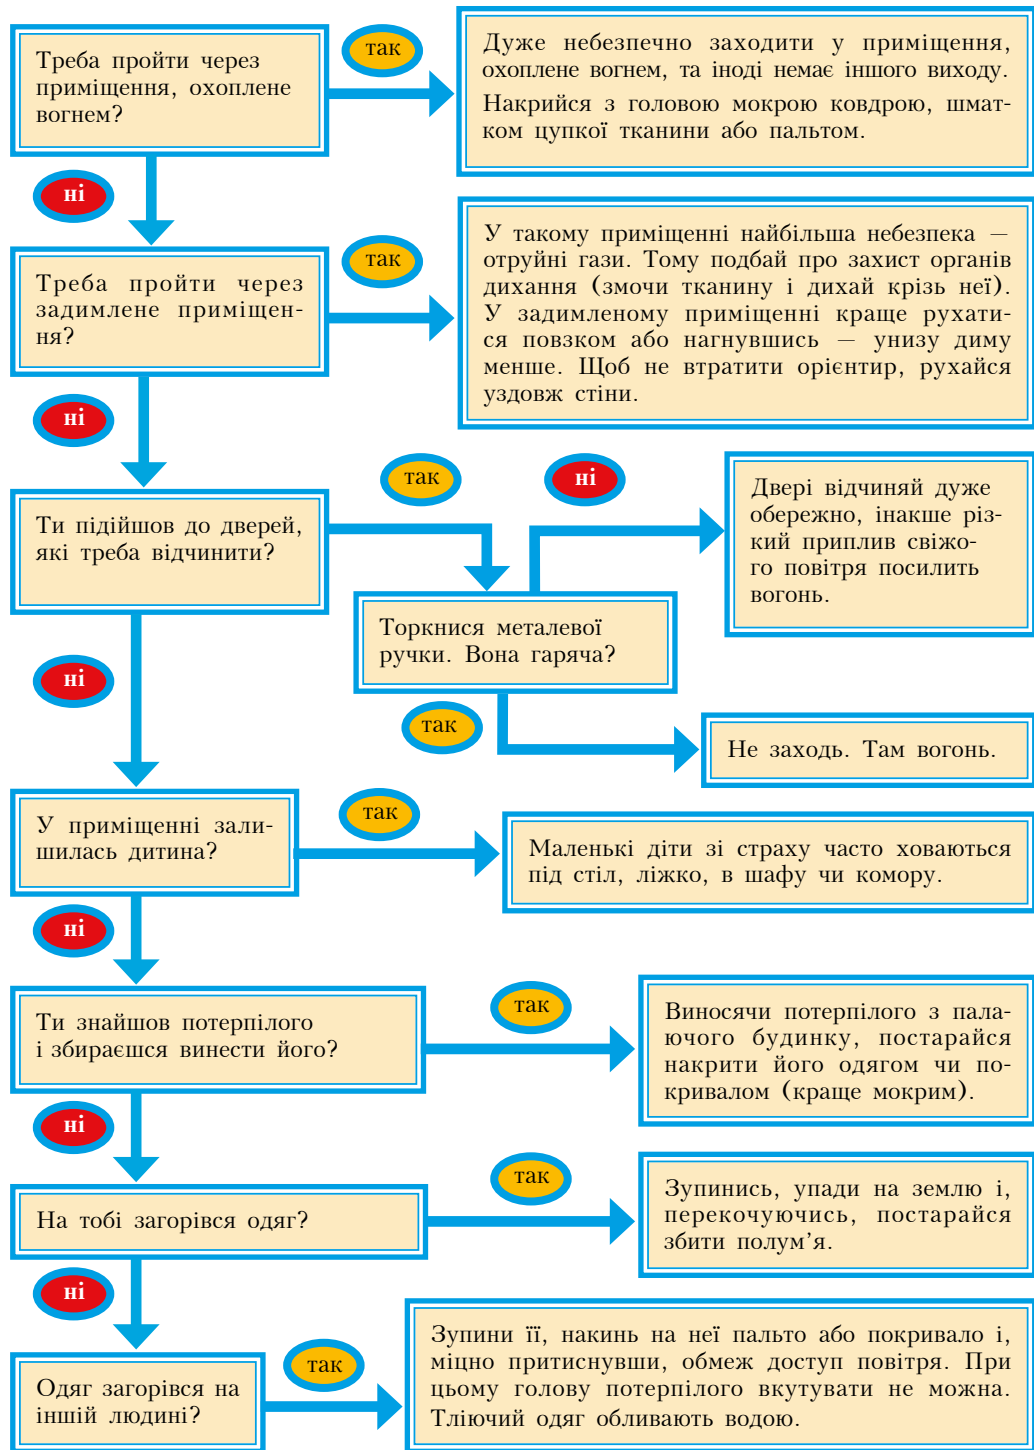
Треба пройти через приміщення, охоплене вогнем?

так

Дуже небезпечно заходити у приміщення, охоплене вогнем, та іноді немає іншого виходу.

Накрийся з головою мокрою ковдрою, шматком цупкої тканини або пальтом.

ні

Треба пройти через задимлене приміщення?

так

У такому приміщенні найбільша небезпека — отруйні гази. Тому подбай про захист органів дихання (змочи тканину і дихай крізь неї). У задимленому приміщенні краще рухатися повзком або нагнувшись — унизу диму менше. Щоб не втратити орієнтир, рухайся уздовж стіни.

ні

Ти підійшов до дверей, які треба відчинити?

так

ні

Двері відчиняй дуже обережно, інакше різкий приплив свіжого повітря посилить вогонь.

Торкнися металевої ручки. Вона гаряча?

ні

так

Не заходь. Там вогонь.

У приміщенні залишилась дитина?

так

Маленькі діти зі страху часто ховаються під стіл, ліжко, в шафу чи комору.

ні

Ти знайшов потерпілого і збираєшся винести його?

так

Виносячи потерпілого з палаючого будинку, постарайся накрити його одягом чи покривалом (краще мокрим).

ні

На тобі загорівся одяг?

так

Зупинись, упади на землю і, перекочуючись, постарайся збити полум’я.

ні

Одяг загорівся на іншій людині?

так

Зупини її, накинь на неї пальто або покривало і, міцно притиснувши, обмеж доступ повітря. При цьому голову потерпілого вкутувати не можна. Тліючий одяг обливають водою.